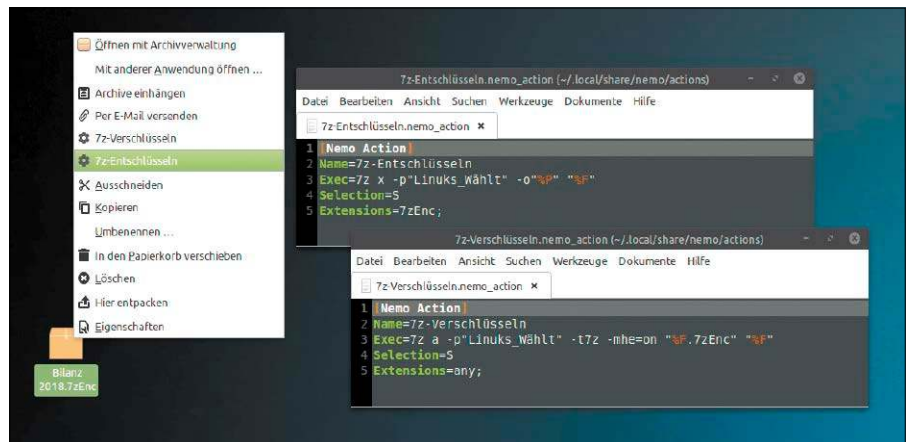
Öffnen mit Archivverwaltung
Mit anderer Anwendung öffnen ...
Archive einhängen
Per E-Mail versenden
7z-Verschlüsseln
7z-Entschlüsseln
Ausschneiden
Kopieren
Umbenennen ...
In den Papierkorb verschieben
Löschen
Hier entpacken
Eigenschaften

Bilanz 2018.7zEnc

7z-Entschlüsseln.nemo_action (~/.local/share/nemo/actions)
Datei Bearbeiten Ansicht Suchen Werkzeuge Dokumente Hilfe
7z-Entschlüsseln.nemo_action ×
1 [Nemo Action]
2 Name=7z-Entschlüsseln
3 Exec=7z x -p"Linuks_Wählt" -o"%P" "%F"
4 Selection=S
5 Extensions=7zEnc;

7z-Verschlüsseln.nemo_action (~/.local/share/nemo/actions)
Datei Bearbeiten Ansicht Suchen Werkzeuge Dokumente Hilfe
7z-Verschlüsseln.nemo_action ×
1 [Nemo Action]
2 Name=7z-Verschlüsseln
3 Exec=7z a -p"Linuks_Wählt" -t7z -mhe=on "%F.7zEnc" "%F"
4 Selection=S
5 Extensions=any;